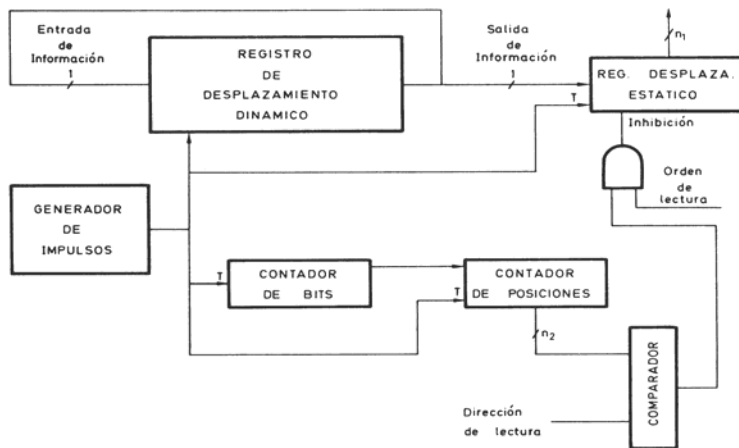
Entrada de Información 1

REGISTRO DE DESPLAZAMIENTO DINAMICO

Salida de Información 1

$n_1$

REG. DESPLAZA. ESTATICO

T

Inhibición

Orden de lectura

GENERADOR DE IMPULSOS

T

CONTADOR DE BITS

T

CONTADOR DE POSICIONES

$n_2$

COMPARADOR

Dirección de lectura